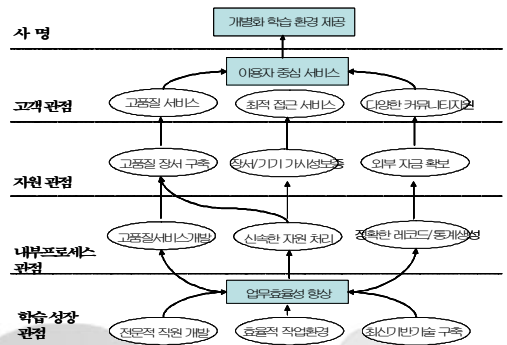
사 명

개별화 학습 환경 제공

이용자 중심 서비스

고객 관점

고품질 서비스

최적 접근 서비스

다양한 커뮤니티지원

자원 관점

고품질 장서 구축

장서/기기 가시성보장

외부 자금 확보

내부프로세스 관점

고품질서비스개발

신속한 자원 처리

정확한 레코드/통계생성

업무효율성 향상

학습 성장 관점

전문적 직원 개발

효율적 작업환경

최신기반기술 구축